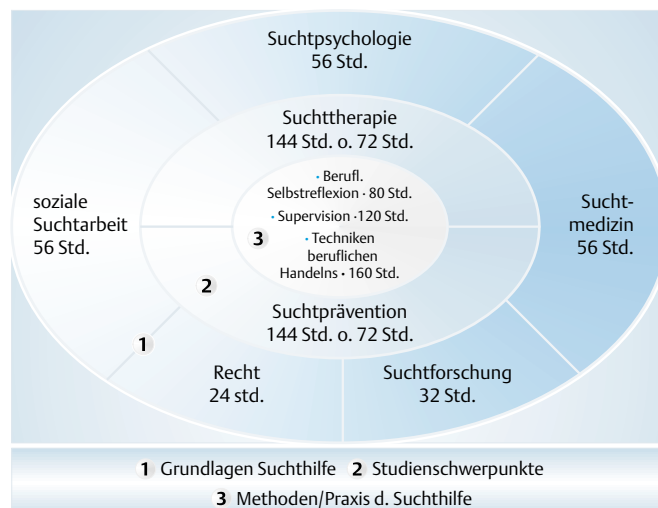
Suchtpsychologie
56 Std.

soziale Suchtarbeit
56 Std.

Suchttherapie
144 Std. o. 72 Std.

• Berufl. Selbstreflexion • 80 Std.

• Supervision •120 Std.

3

• Techniken beruflichen Handelns • 160 Std.

Sucht-medizin
56 Std.

2

Suchtprävention
144 Std. o. 72 Std.

1

Recht
24 std.

Suchtforschung
32 Std.

1 Grundlagen Suchthilfe 2 Studienschwerpunkte
3 Methoden/Praxis d. Suchthilfe